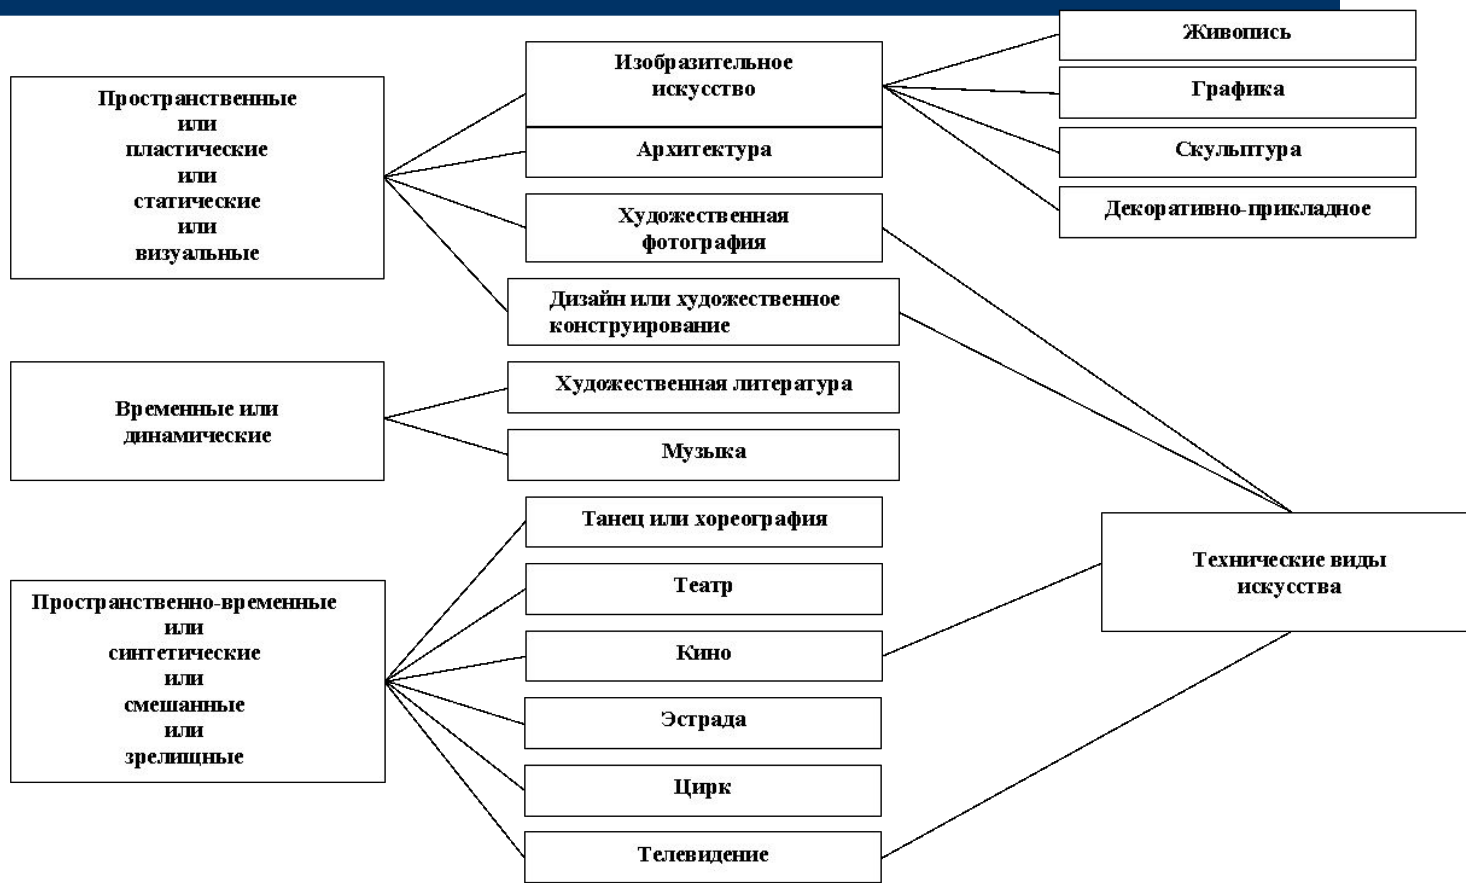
Пространственные
или
пластические
или
статические
или
визуальные

Изобразительное искусство

Архитектура

Художественная фотография

Дизайн или художественное конструирование

Живопись

Графика

Скульптура

Декоративно-прикладное

Временные или динамические

Художественная литература

Музыка

Пространственно-временные
или
синтетические
или
смешанные
или
зрелищные

Танец или хореография

Театр

Кино

Эстрада

Цирк

Телевидение

Технические виды искусства